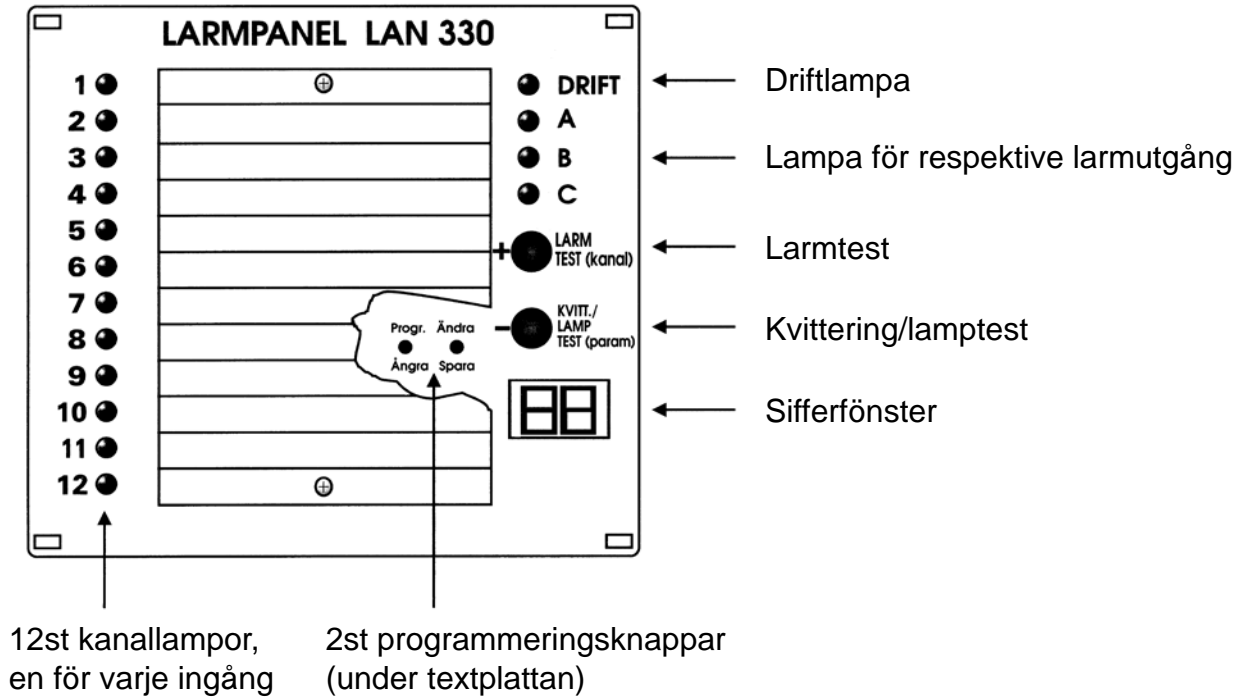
LARMPANEL LAN 330

1
2
3
4
5
6
7
8
9
10
11
12

DRIFT
A
B
C

+ LARM TEST (kanal)

Progr. Ändra
Ångra Spara

- KVITT./ LAMP TEST (param)

88

Driftlampa

Lampa för respektive larmutgång

Larmtest

Kvittering/lamptest

Sifferfönster

12st kanallampor, en för varje ingång

2st programmeringsknappar (under textplattan)